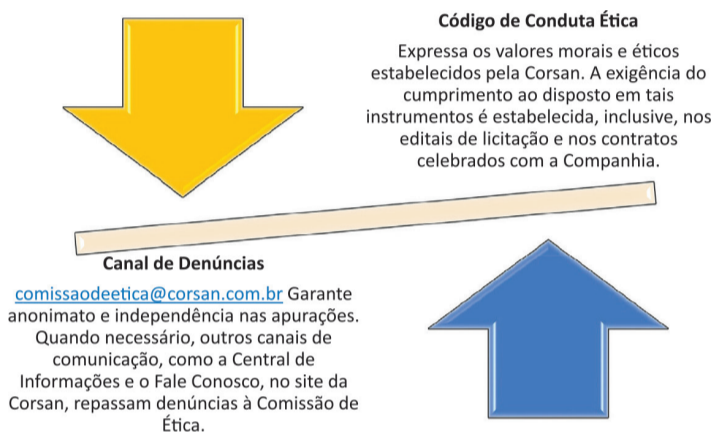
Código de Conduta Ética

Expressa os valores morais e éticos estabelecidos pela Corsan. A exigência do cumprimento ao disposto em tais instrumentos é estabelecida, inclusive, nos editais de licitação e nos contratos celebrados com a Companhia.

Canal de Denúncias

comissaodeetica@corsan.com.br Garante anonimato e independência nas apurações. Quando necessário, outros canais de comunicação, como a Central de Informações e o Fale Conosco, no site da Corsan, repassam denúncias à Comissão de Ética.